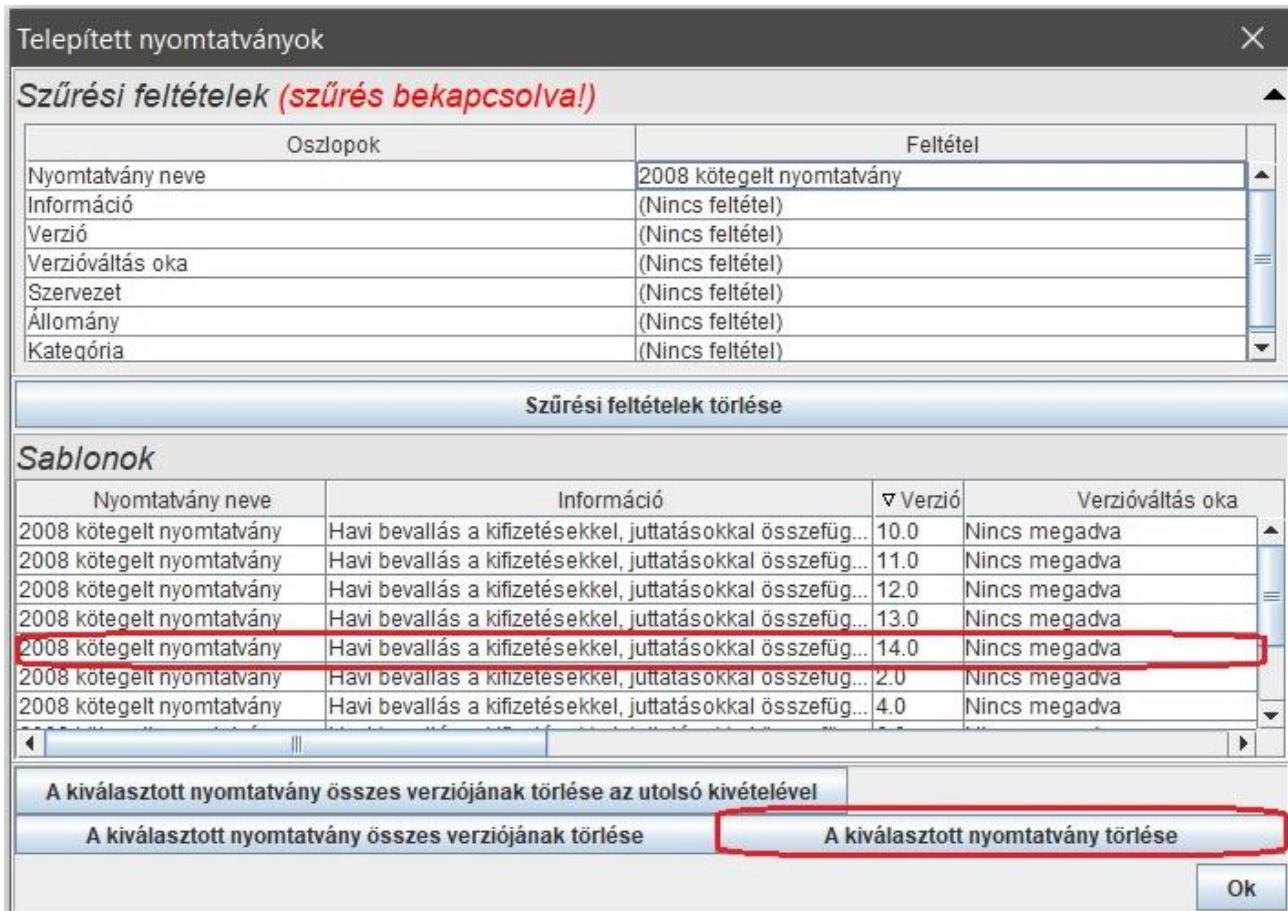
Telepített nyomtatványok

Szűrési feltételek (szűrés bekapcsolva!)

| Oszlopok | Feltétel |
|---|---|
| Nyomtatvány neve | 2008 kötegelt nyomtatvány |
| Információ | (Nincs feltétel) |
| Verzió | (Nincs feltétel) |
| Verzióváltás oka | (Nincs feltétel) |
| Szervezet | (Nincs feltétel) |
| Állomány | (Nincs feltétel) |
| Kategória | (Nincs feltétel) |

Szűrési feltételek törlése

Sablonok

| Nyomtatvány neve | Információ | Verzió | Verzióváltás oka |
|---|---|---|---|
| 2008 kötegelt nyomtatvány | Havi bevallás a kifizetésekkel, juttatásokkal összefüg... | 10.0 | Nincs megadva |
| 2008 kötegelt nyomtatvány | Havi bevallás a kifizetésekkel, juttatásokkal összefüg... | 11.0 | Nincs megadva |
| 2008 kötegelt nyomtatvány | Havi bevallás a kifizetésekkel, juttatásokkal összefüg... | 12.0 | Nincs megadva |
| 2008 kötegelt nyomtatvány | Havi bevallás a kifizetésekkel, juttatásokkal összefüg... | 13.0 | Nincs megadva |
| 2008 kötegelt nyomtatvány | Havi bevallás a kifizetésekkel, juttatásokkal összefüg... | 14.0 | Nincs megadva |
| 2008 kötegelt nyomtatvány | Havi bevallás a kifizetésekkel, juttatásokkal összefüg... | 2.0 | Nincs megadva |
| 2008 kötegelt nyomtatvány | Havi bevallás a kifizetésekkel, juttatásokkal összefüg... | 4.0 | Nincs megadva |

A kiválasztott nyomtatvány összes verziójának törlése az utolsó kivételével

A kiválasztott nyomtatvány összes verziójának törlése

A kiválasztott nyomtatvány törlése

Ok